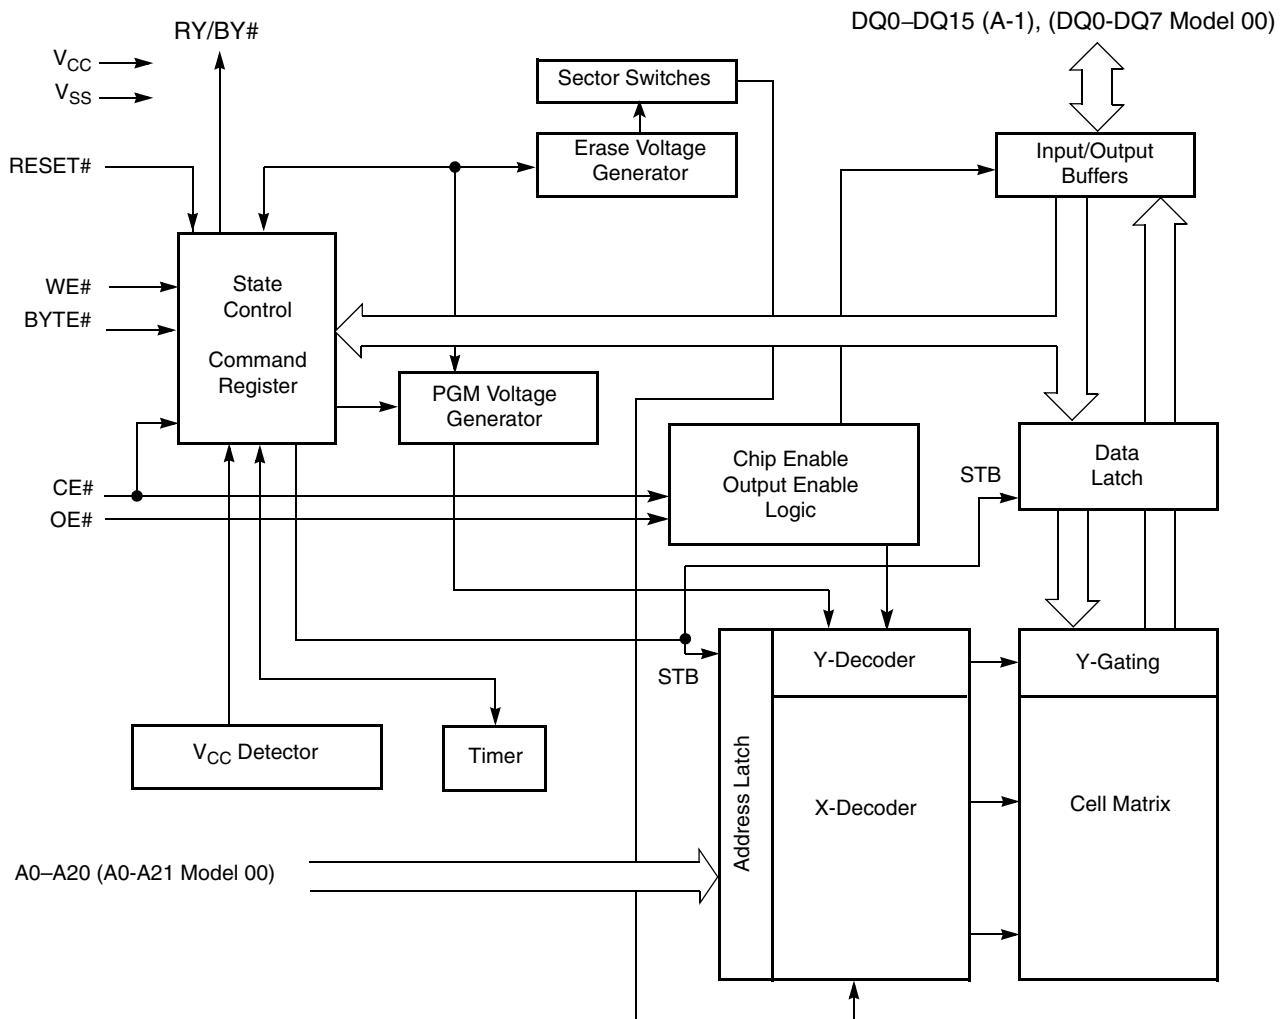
DQ0–DQ15 (A-1), (DQ0-DQ7 Model 00)

RY/BY#

$V_{CC}$

$V_{SS}$

Sector Switches

Erase Voltage Generator

Input/Output Buffers

RESET#

WE#

BYTE#

State Control

Command Register

PGM Voltage Generator

Chip Enable Output Enable Logic

Data Latch

STB

CE#

OE#

STB

Y-Decoder

Y-Gating

$V_{CC}$ Detector

Timer

Address Latch

X-Decoder

Cell Matrix

A0–A20 (A0-A21 Model 00)